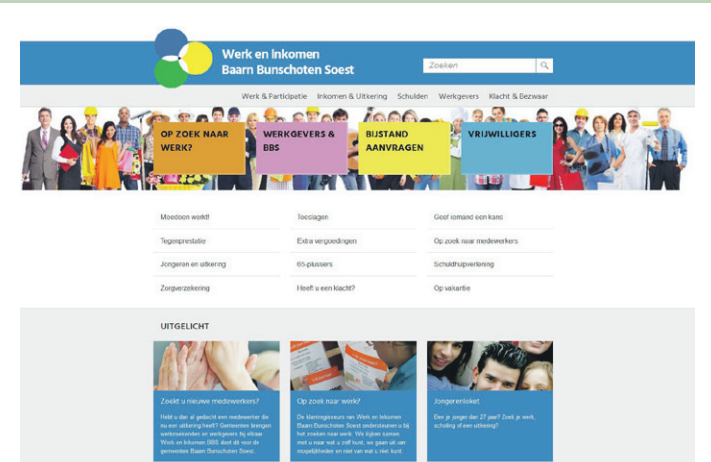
Werk en Inkomen
Baarn Bunschoten Soest

Zoeken

Werk & Participatie Inkomen & Uitkering Schulden Werkgevers Klacht & Bezwaar

OP ZOEK NAAR WERK?

WERKGEVERS & BBS

BIJSTAND AANVRAGEN

VRIJWILLIGERS

Meedoen werkt!

Toeslagen

Geef iemand een kans

Tegenprestatie

Extra vergoedingen

Op zoek naar medewerkers

Jongeren en uitkering

65-plussers

Schuldhulpverlening

Zorgverzekering

Heeft u een klacht?

Op vakantie

UITGELICHT

Zoekt u nieuwe medewerkers?

Hebt u daar al gedacht een medewerker die nu een uitkering heeft? Gemeenten brengen werkzoekenden en werkgevers bij elkaar. Werk en Inkomen BBS doet dit voor de gemeenten Baarn Bunschoten Soest.

Op zoek naar werk?

De klantregisseurs van Werk en Inkomen Baarn Bunschoten Soest ondersteunen u bij het zoeken naar werk. We kijken samen met u naar wat u zelf kunt, we gaan uit van mogelijkheden en niet van wat u niet kunt.

Jongerenloket

Ben je jonger dan 27 jaar? Zoek je werk, scholing of een uitkering?